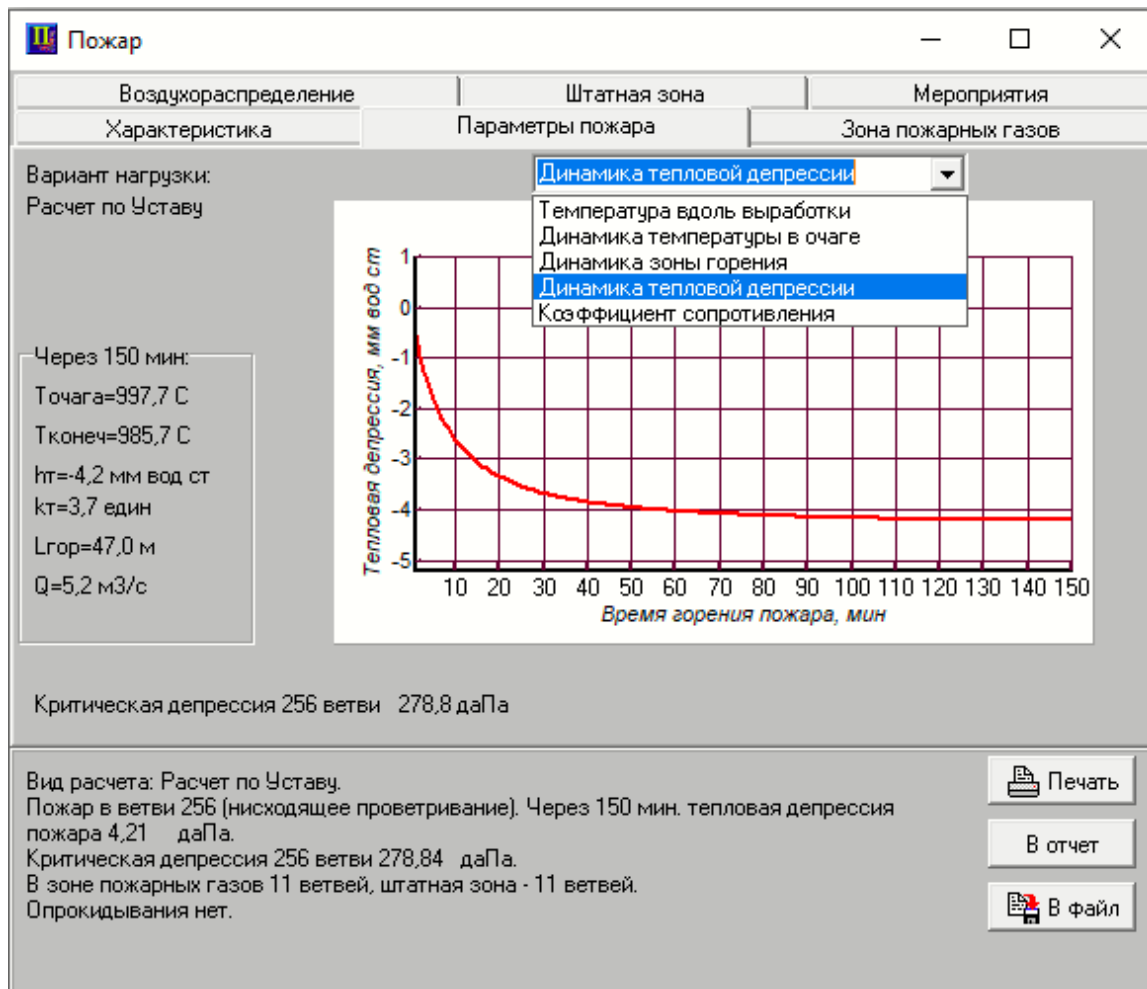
Пожар

Воздухораспределение | Штатная зона | Мероприятия
Характеристика | Параметры пожара | Зона пожарных газов

Вариант нагрузки:
Расчет по Уставу

Динамика тепловой депрессии
Температура вдоль выработки
Динамика температуры в очаге
Динамика зоны горения
Динамика тепловой депрессии
Коэффициент сопротивления

Тепловая депрессия, мм вод ст
1
0
-1
-2
-3
-4
-5
10 20 30 40 50 60 70 80 90 100 110 120 130 140 150
Время горения пожара, мин

Через 150 мин:
Точага=997,7 С
Тконеч=985,7 С
hт=-4,2 мм вод ст
kт=3,7 един
Lгор=47,0 м
Q=5,2 м3/с

Критическая депрессия 256 ветви 278,8 даПа

Вид расчета: Расчет по Уставу.
Пожар в ветви 256 (нисходящее проветривание). Через 150 мин. тепловая депрессия пожара 4,21 даПа.
Критическая депрессия 256 ветви 278,84 даПа.
В зоне пожарных газов 11 ветвей, штатная зона - 11 ветвей.
Опрокидывания нет.

Печать
В отчет
В файл